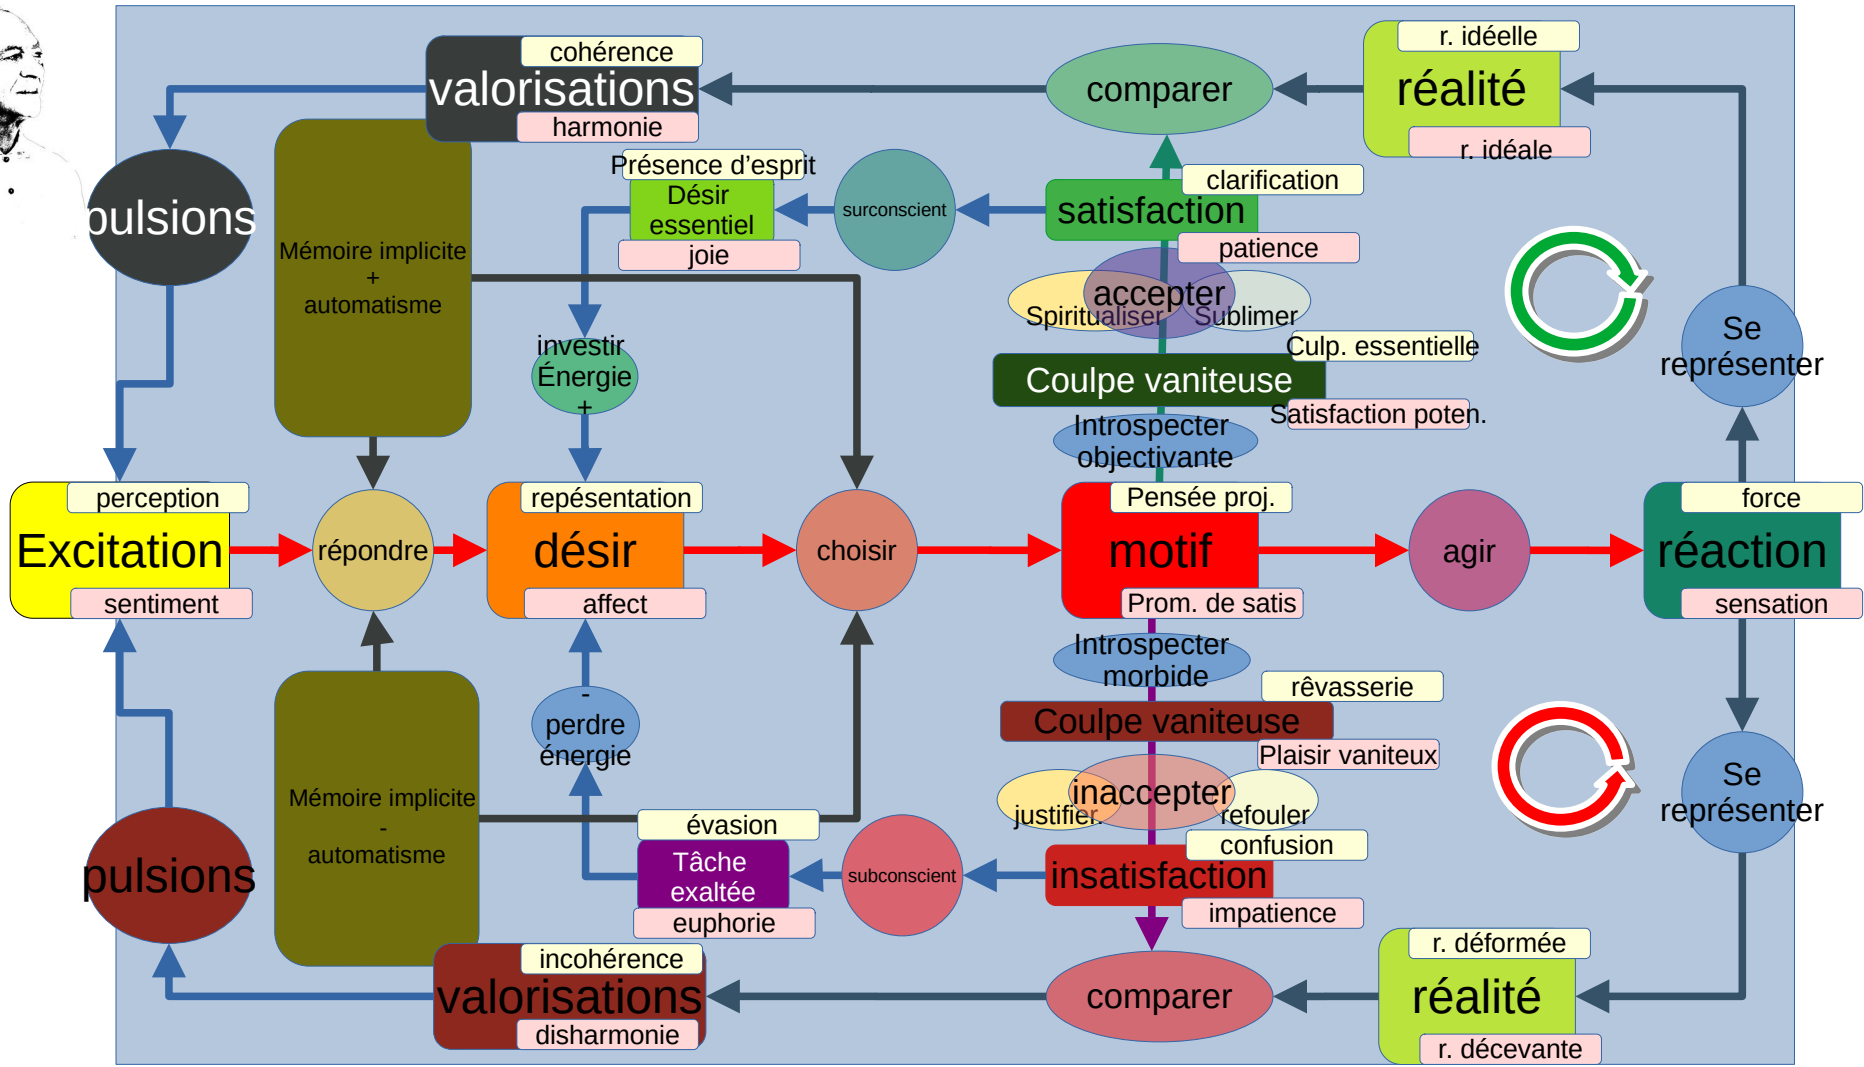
cohérence
valorisations
harmonie
comparer
r. idéelle
réalité
r. idéale
pulsions
Mémoire implicite
+
automatisme
Présence d'esprit
Désir essentiel
joie
surconscient
clarification
satisfaction
patience
accepter
Spiritualiser
Sublimer
investir
Énergie
+
Culp. essentielle
Coulpe vaniteuse
Satisfaction poten.
Introspecter objectivante
Se représenter
perception
Excitation
sentiment
répondre
repésentation
désir
affect
choisir
Pensée proj.
motif
Prom. de satis
agir
force
réaction
sensation
Introspecter morbide
rêvasserie
Coulpe vaniteuse
Plaisir vaniteux
-
perdre énergie
Mémoire implicite
-
automatisme
inaccepter
justifier
refouler
Se représenter
pulsions
évasion
Tâche exaltée
euphorie
subconscient
confusion
insatisfaction
impatience
incohérence
valorisations
disharmonie
comparer
r. déformée
réalité
r. décevante